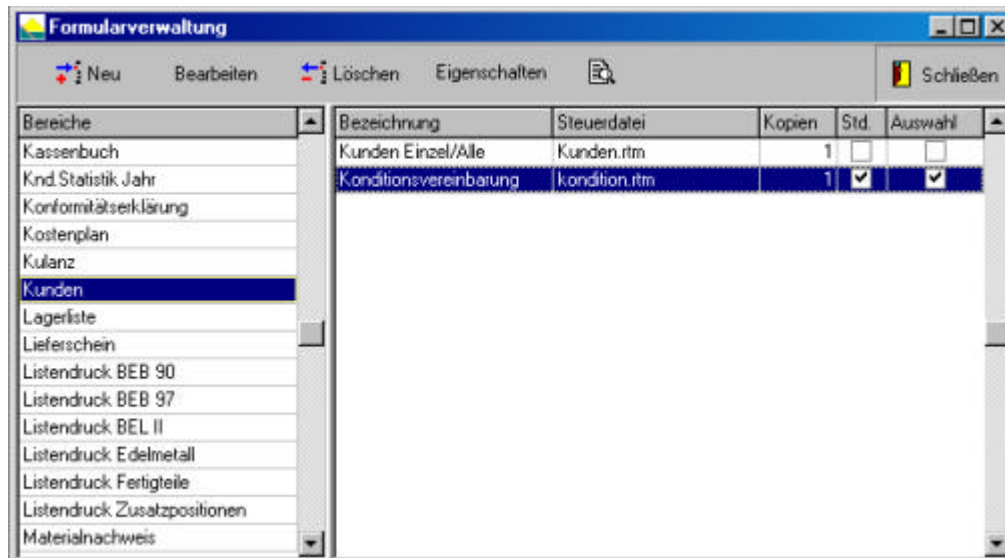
Formularverwaltung

Neu Bearbeiten Löschen Eigenschaften Schließen

| Bereiche |
|---|
| Kassenbuch |
| Knd.Statistik Jahr |
| Konformitätserklärung |
| Kostenplan |
| Kulanz |
| Kunden |
| Lagerliste |
| Lieferschein |
| Listendruck BEB 90 |
| Listendruck BEB 97 |
| Listendruck BEL II |
| Listendruck Edelmetall |
| Listendruck Fertigteile |
| Listendruck Zusatzpositionen |
| Materialnachweis |

| Bezeichnung | Steuerdatei | Kopien | Std. | Auswahl |
|---|---|---|---|---|
| Kunden Einzel/Alle | Kunden.rtm | 1 | ☐ | ☐ |
| Konditionsvereinbarung | kondition.rtm | 1 | ☑ | ☑ |